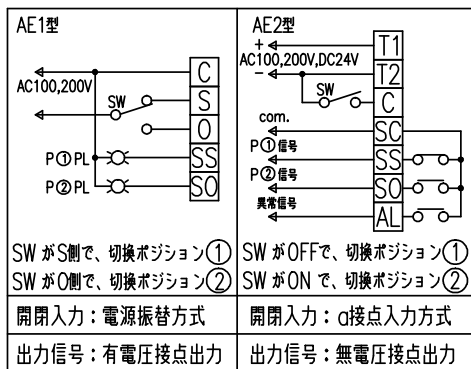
| AE1型 | AE2型 |
|---|---|
| AC100,200V<br>SW<br>C<br>S<br>O<br>P①PL<br>P②PL<br>SS<br>SO | +<br>AC100,200V,DC24V<br>−<br>T1<br>T2<br>SW<br>C<br>com.<br>P①信号<br>P②信号<br>異常信号<br>SC<br>SS<br>SO<br>AL |
| SW がS側で、切換ポジション① SW がO側で、切換ポジション② | SW がOFFで、切換ポジション① SW がON で、切換ポジション② |
| 開閉入力：電源振替方式 | 開閉入力：a接点入力方式 |
| 出力信号：有電圧接点出力 | 出力信号：無電圧接点出力 |